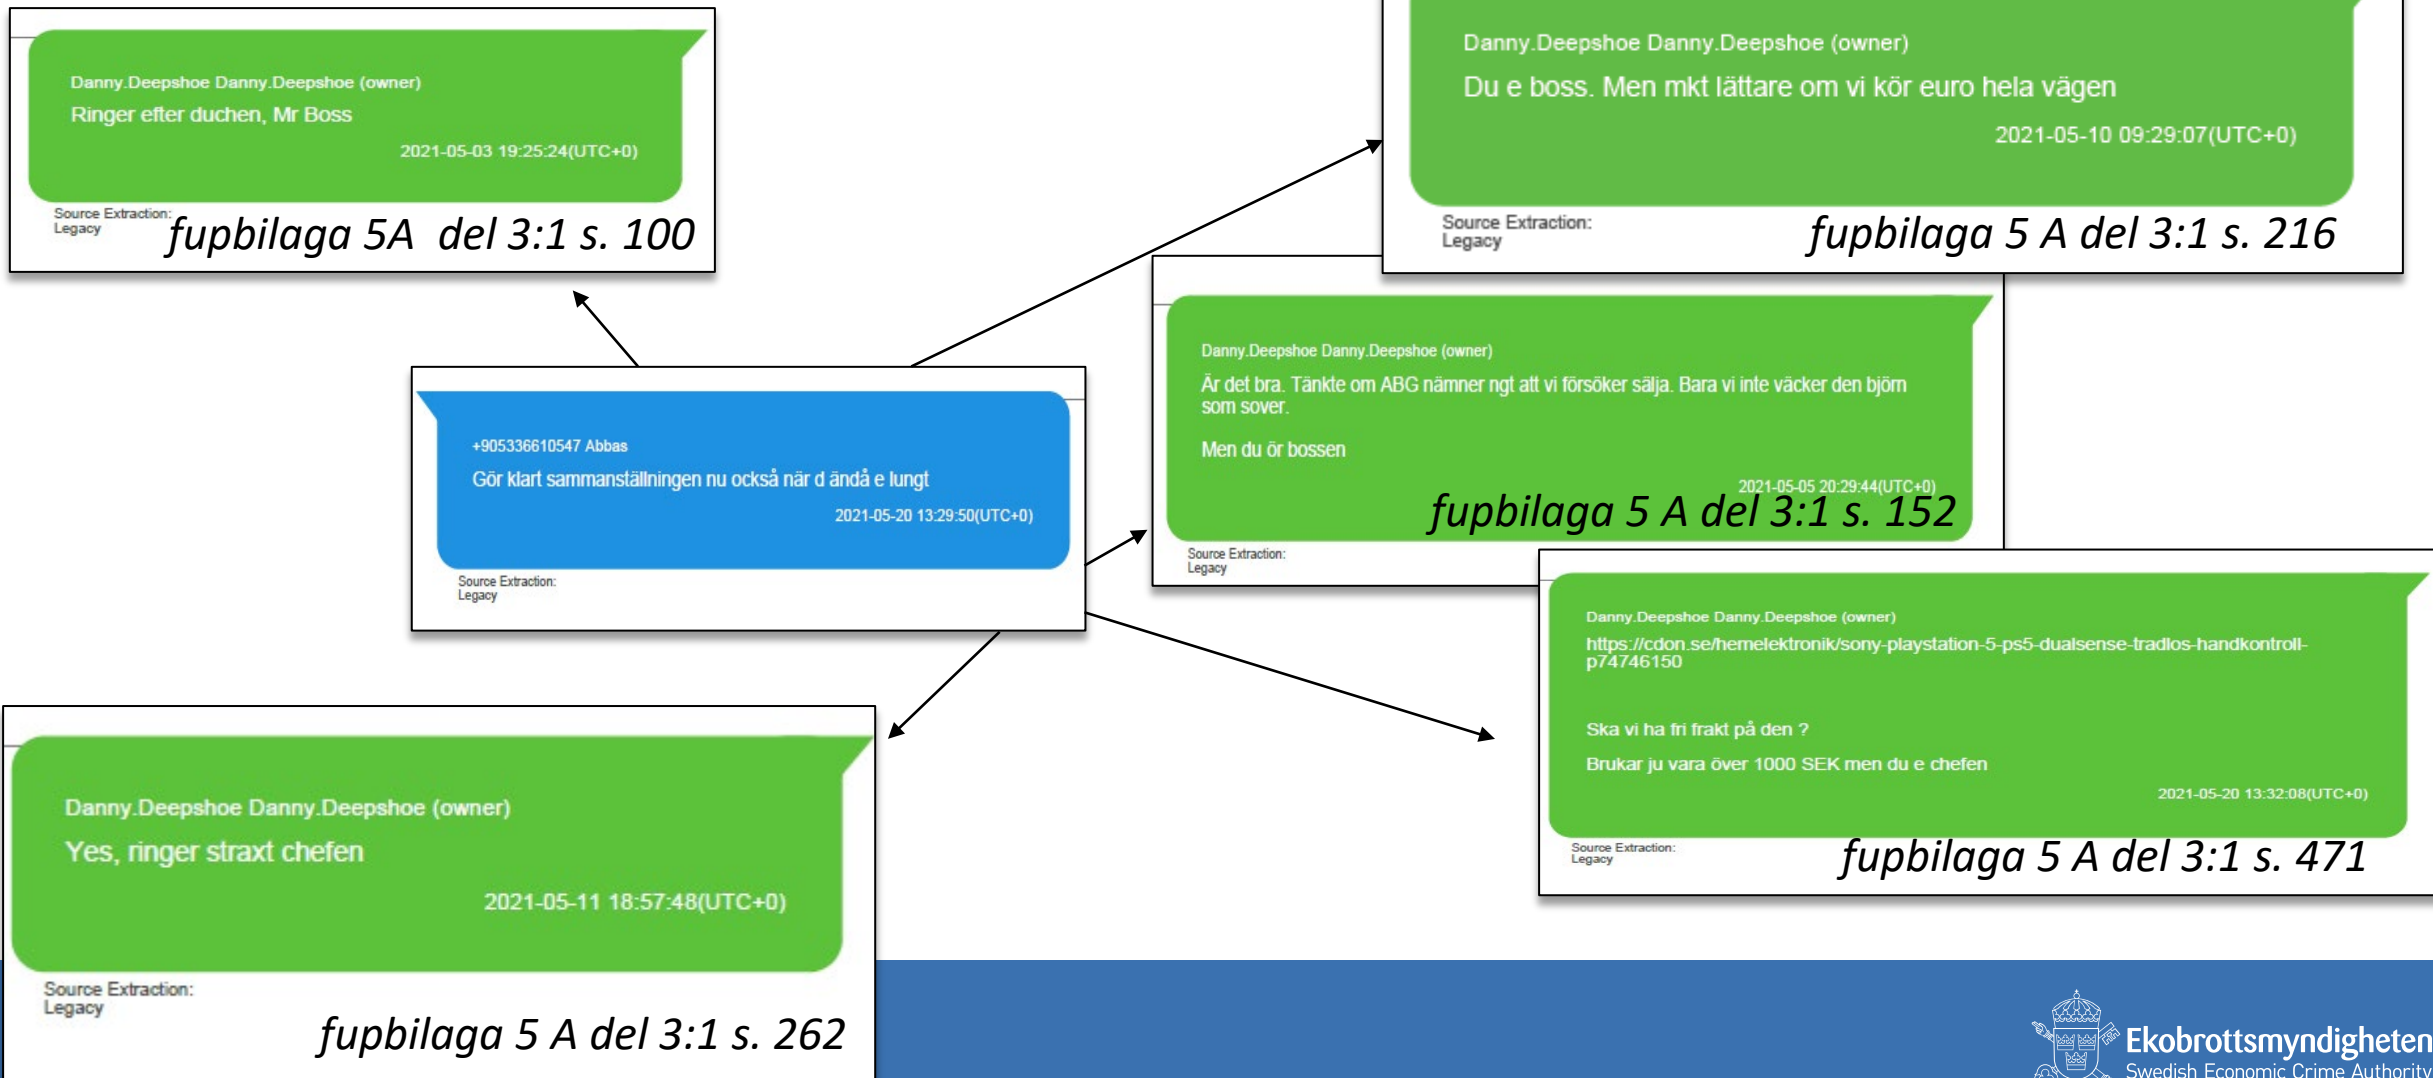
Danny.Deepshoe Danny.Deepshoe (owner)
Ringer efter duchen, Mr Boss
2021-05-03 19:25:24(UTC+0)
Source Extraction:
Legacy
fupbilaga 5A del 3:1 s. 100

Danny.Deepshoe Danny.Deepshoe (owner)
Du e boss. Men mkt lättare om vi kör euro hela vägen
2021-05-10 09:29:07(UTC+0)
Source Extraction:
Legacy
fupbilaga 5 A del 3:1 s. 216

+905336610547 Abbas
Gör klart sammanställningen nu också när d ändå e lungt
2021-05-20 13:29:50(UTC+0)
Source Extraction:
Legacy

Danny.Deepshoe Danny.Deepshoe (owner)
Är det bra. Tänkte om ABG nämner ngt att vi försöker sälja. Bara vi inte väcker den björn som sover.

Men du ör bossen
2021-05-05 20:29:44(UTC+0)
fupbilaga 5 A del 3:1 s. 152
Source Extraction:
Legacy

Danny.Deepshoe Danny.Deepshoe (owner)
https://cdon.se/hemelektronik/sony-playstation-5-ps5-dualsense-tradlos-handkontroll-p74746150

Ska vi ha fri frakt på den ?

Brukar ju vara över 1000 SEK men du e chefen
2021-05-20 13:32:08(UTC+0)
Source Extraction:
Legacy
fupbilaga 5 A del 3:1 s. 471

Danny.Deepshoe Danny.Deepshoe (owner)
Yes, ringer straxt chefen
2021-05-11 18:57:48(UTC+0)
Source Extraction:
Legacy
fupbilaga 5 A del 3:1 s. 262

Ekobrottsmyndigheten
Swedish Economic Crime Authority